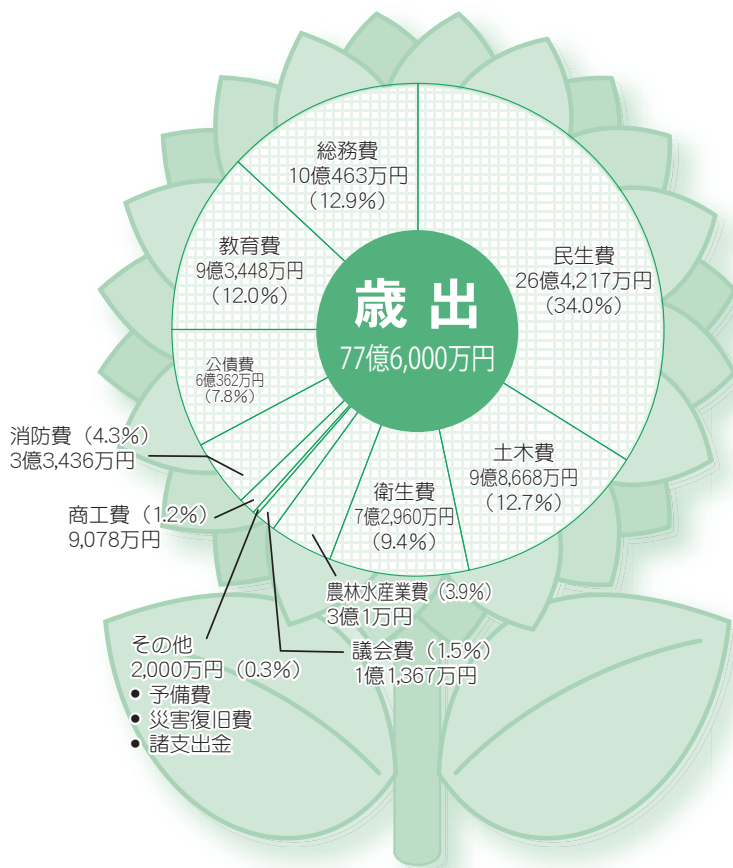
歳出
77億6,000万円

総務費
10億463万円
（12.9%）

民生費
26億4,217万円
（34.0%）

教育費
9億3,448万円
（12.0%）

公債費
6億362万円
（7.8%）

土木費
9億8,668万円
（12.7%）

衛生費
7億2,960万円
（9.4%）

消防費（4.3%）
3億3,436万円

商工費（1.2%）
9,078万円

農林水産業費（3.9%）
3億1万円

その他
2,000万円（0.3%）
● 予備費
● 災害復旧費
● 諸支出金

議会費（1.5%）
1億1,367万円